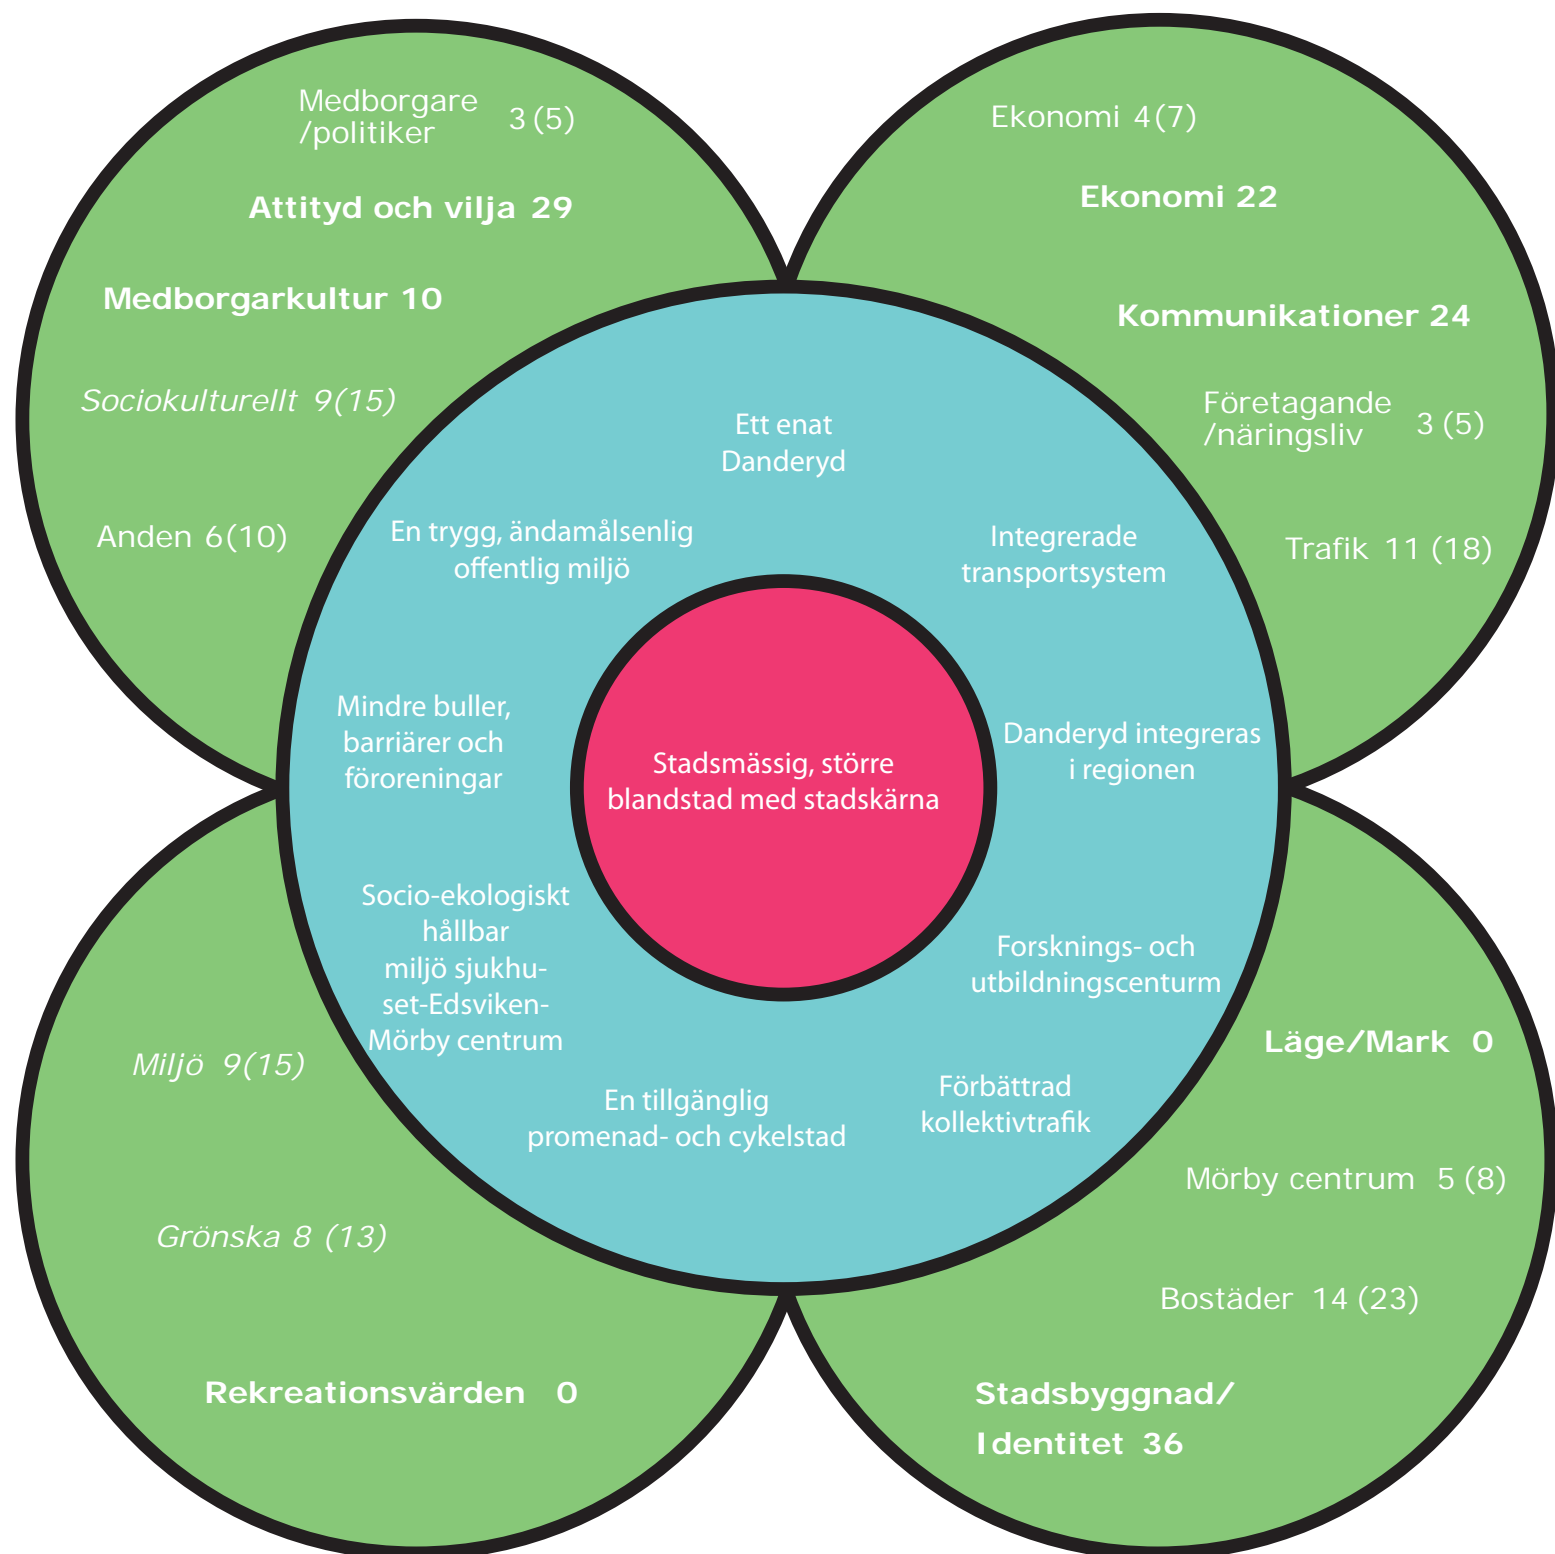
Medborgare /politiker 3 (5)

Attityd och vilja 29

Medborgarkultur 10

Sociokulturellt 9(15)

Anden 6(10)

Ekonomi 4(7)

Ekonomi 22

Kommunikationer 24

Företagande /näringsliv 3 (5)

Trafik 11 (18)

Ett enat Danderyd

En trygg, ändamålsenlig offentlig miljö

Integrerade transportsystem

Mindre buller, barriärer och föroreningar

Stadsmässig, större blandstad med stadskärna

Danderyd integreras i regionen

Socio-ekologiskt hållbar miljö sjukhuset-Edsviken-Mörby centrum

Forsknings- och utbildningscenturm

Förbättrad kollektivtrafik

En tillgänglig promenad- och cykelstad

Miljö 9(15)

Grönska 8 (13)

Rekreationsvärden 0

Läge/Mark 0

Mörby centrum 5 (8)

Bostäder 14 (23)

Stadsbyggnad/ Identitet 36